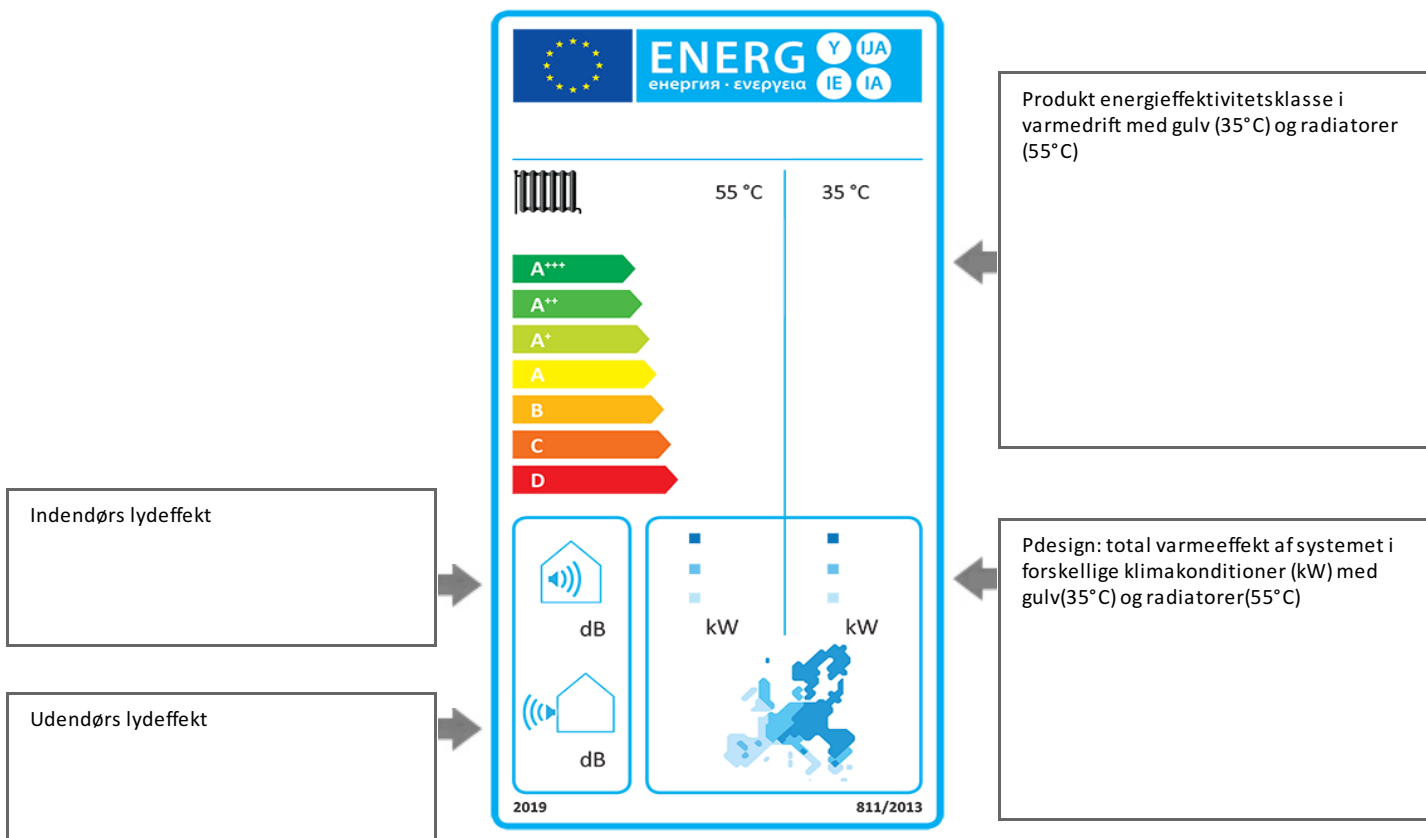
ENERG Y IJA IE IA
енергия · ενεργεια

55 °C

35 °C

$A^{+++}$

$A^{++}$

$A^{+}$

A

B

C

D

dB

dB

kW

kW

2019

811/2013

Produkt energieffektivitetsklasse i varmedrift med gulv (35°C) og radiatorer (55°C)

Indendørs lydeffekt

Pdesign: total varmeeffekt af systemet i forskellige klimakonditioner (kW) med gulv(35°C) og radiatorer(55°C)

Udendørs lydeffekt